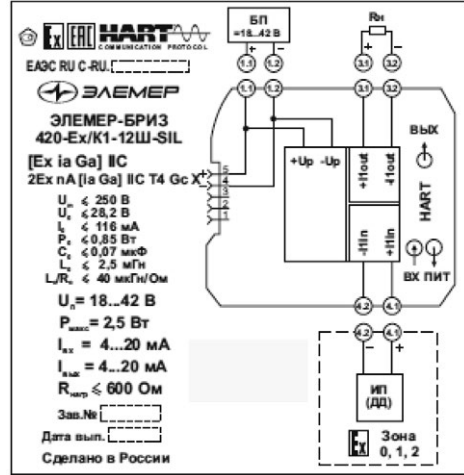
Ex EAC HART COMMUNICATION PROTOCOL

ЕАЭС RU C-RU.

ЭЛЕМЕР

ЭЛЕМЕР-БРИЗ 420-Ex/K1-12Ш-SIL

[Ex ia Ga] IIC

2Ex nA [ia Ga] IIC T4 Gc X

$U_m \leqslant 250$ В
$U_o \leqslant 28,2$ В
$I_o \leqslant 116$ мА
$P_o \leqslant 0,85$ Вт
$C_o \leqslant 0,07$ мкФ
$L_o \leqslant 2,5$ мГн
$L_o/R_o \leqslant 40$ мкГн/Ом

$U_п$= 18...42 В

$P_{макс}$= 2,5 Вт

$I_{вх}$ = 4...20 мА

$I_{вых}$ = 4...20 мА

$R_{нагр} \leqslant 600$ Ом

Зав.№

Дата вып.

Сделано в России

БП =18...42 В

+ –

Rн

+ –

1.1 1.2 3.1 3.2

1.1 1.2 3.1 3.2

+Up -Up +I1out -I1out

-I1in +I1in

ВЫХ

HART

ВХ ПИТ

4.2 4.1

4.2 4.1

– +

ИП (ДД)

Ex Зона 0, 1, 2